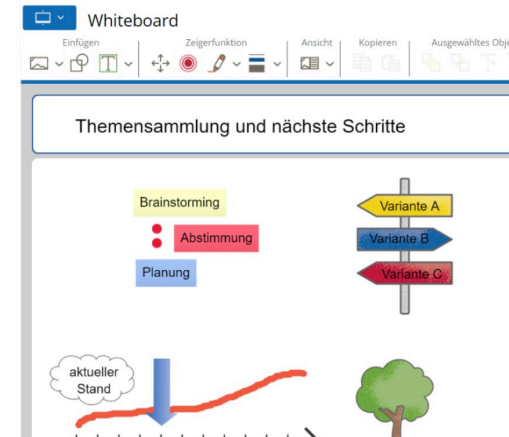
Whiteboard

Einfügen

Zeigerfunktion

Ansicht

Kopieren

Ausgewähltes Obje

Themensammlung und nächste Schritte

Brainstorming

Abstimmung

Planung

Variante A

Variante B

Variante C

aktueller Stand